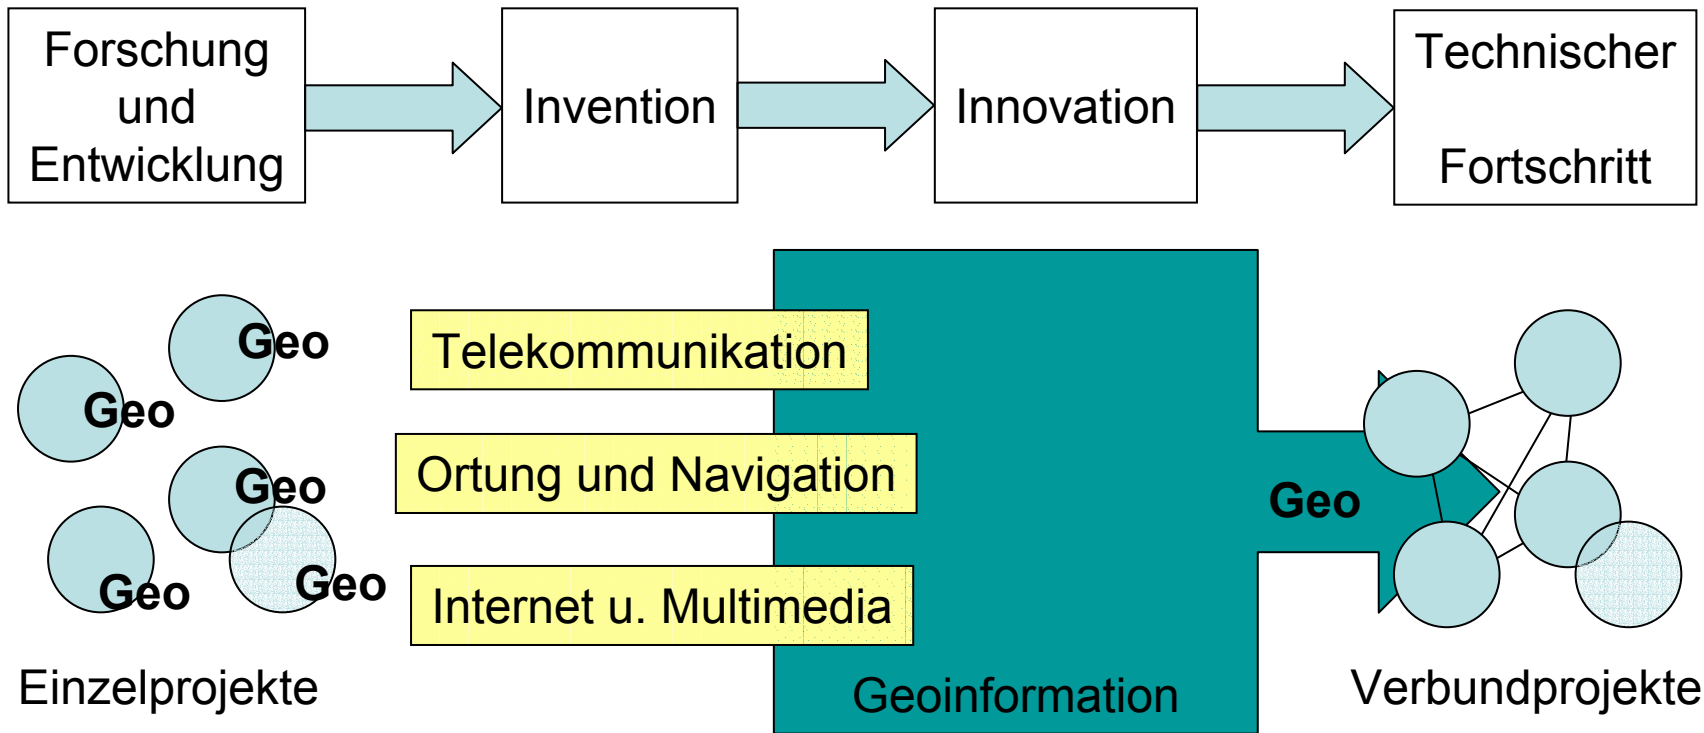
Forschung und Entwicklung

Invention

Innovation

Technischer Fortschritt

Geo

Geo

Geo

Geo

Geo

Telekommunikation

Ortung und Navigation

Internet u. Multimedia

Geo

Einzelprojekte

Geoinformation

Verbundprojekte